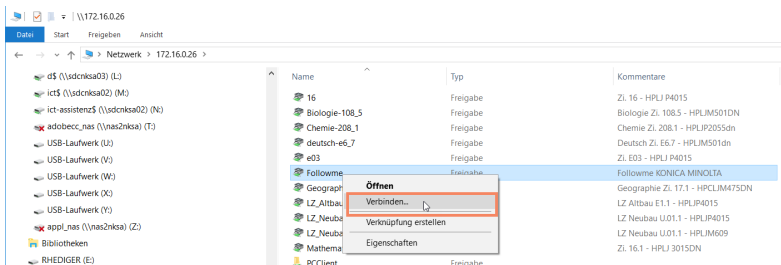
\\172.16.0.26

Datei Start Freigeben Ansicht

Netzwerk > 172.16.0.26

d$ (\\sdcnksa03) (L:)
ict$ (\\sdcnksa02) (M:)
ict-assistenz$ (\\sdcnksa02) (N:)
adobecc_nas (\\nas2nksa) (T:)
USB-Laufwerk (U:)
USB-Laufwerk (V:)
USB-Laufwerk (W:)
USB-Laufwerk (X:)
USB-Laufwerk (Y:)
appl_nas (\\nas2nksa) (Z:)
Bibliotheken
RHEDIGER (E:)

| Name | Typ | Kommentare |
|---|---|---|
| 16 | Freigabe | Zi. 16 - HPLJ P4015 |
| Biologie-108_5 | Freigabe | Biologie Zi. 108.5 - HPLJM501DN |
| Chemie-208_1 | Freigabe | Chemie Zi. 208.1 - HPLJP2055dn |
| deutsch-e6_7 | Freigabe | Deutsch Zi. E6.7 - HPLJM501dn |
| e03 | Freigabe | Zi. E03 - HPLJ P4015 |
| Followme | Freigabe | Followme KONICA MINOLTA |
| Geograph | | Geographie Zi. 17.1 - HPCLJM475DN |
| LZ_Altbau | | LZ Altbau E1.1 - HPLJP4015 |
| LZ_Neuba | | LZ Neubau U.01.1 - HPLJP4015 |
| LZ_Neuba | | LZ Neubau U.01.1 - HPLJM609 |
| Mathema | | Zi. 16.1 - HPLJ 3015DN |
| PCClient | Freigabe | |

Öffnen
Verbinden...
Verknüpfung erstellen
Eigenschaften